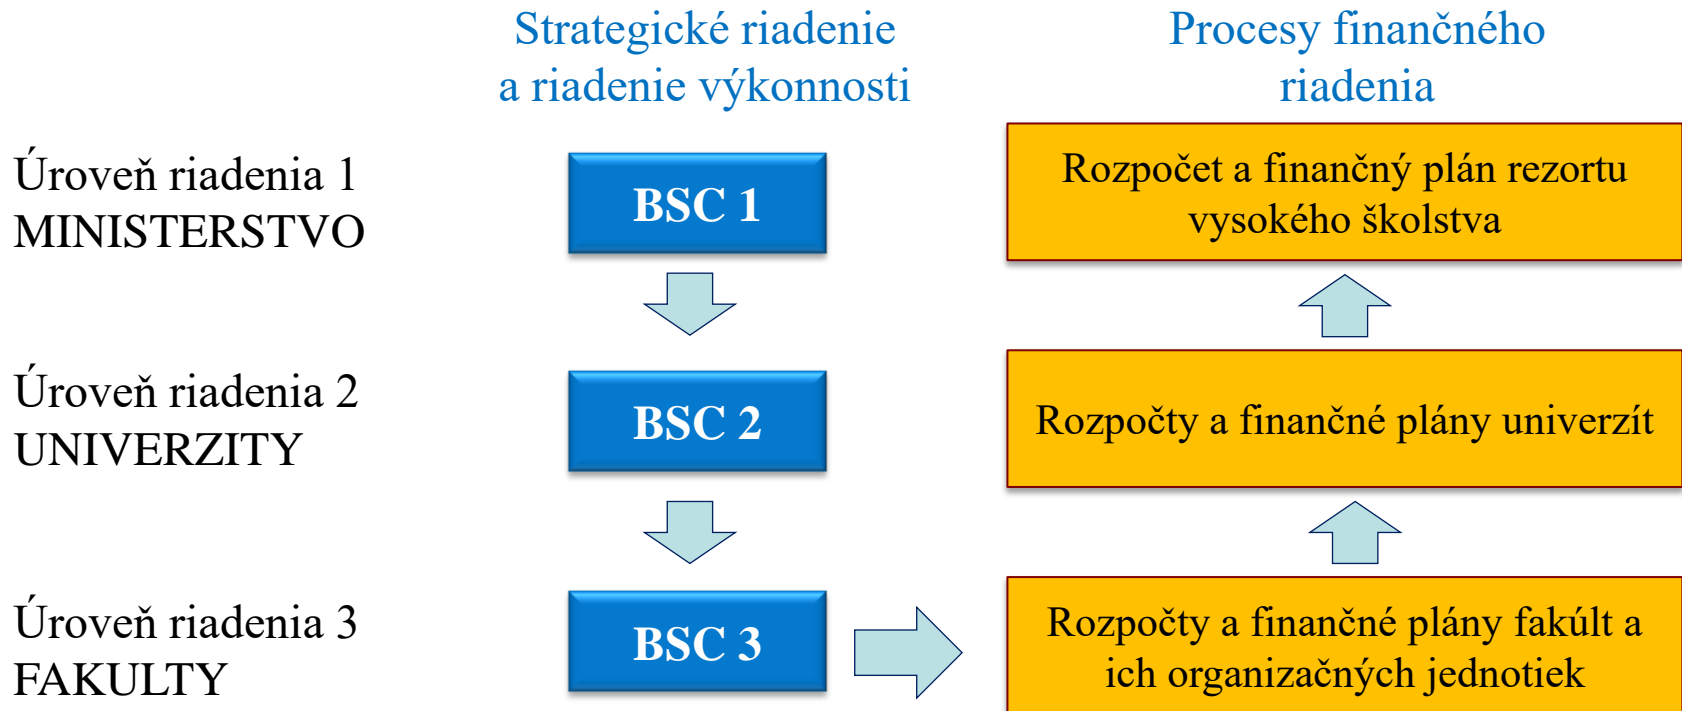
Strategické riadenie a riadenie výkonnosti

Procesy finančného riadenia

Úroveň riadenia 1
MINISTERSTVO

BSC 1

Rozpočet a finančný plán rezortu vysokého školstva

Úroveň riadenia 2
UNIVERZITY

BSC 2

Rozpočty a finančné plány univerzít

Úroveň riadenia 3
FAKULTY

BSC 3

Rozpočty a finančné plány fakúlt a ich organizačných jednotiek